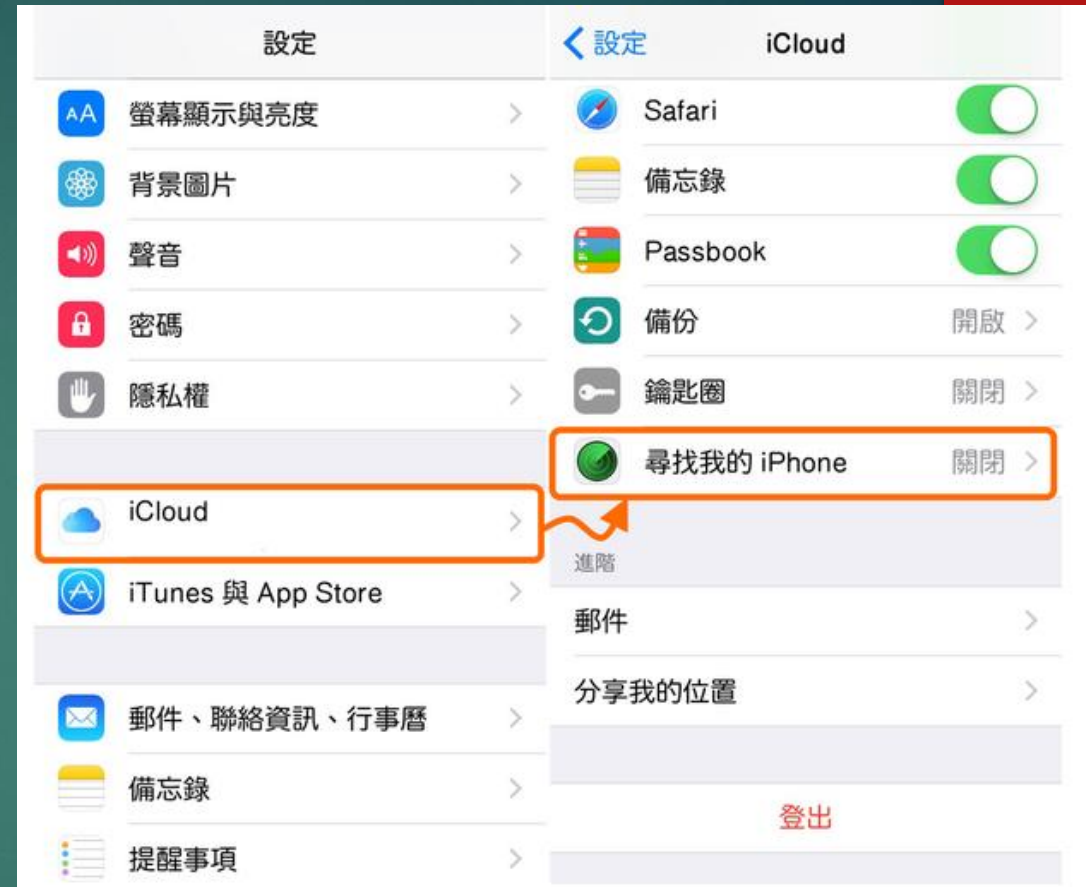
設定

AA 螢幕顯示與亮度

背景圖片

聲音

密碼

隱私權

iCloud

iTunes 與 App Store

郵件、聯絡資訊、行事曆

備忘錄

提醒事項

設定 iCloud

Safari

備忘錄

Passbook

備份 開啟

鑰匙圈 關閉

尋找我的 iPhone 關閉

進階

郵件

分享我的位置

登出